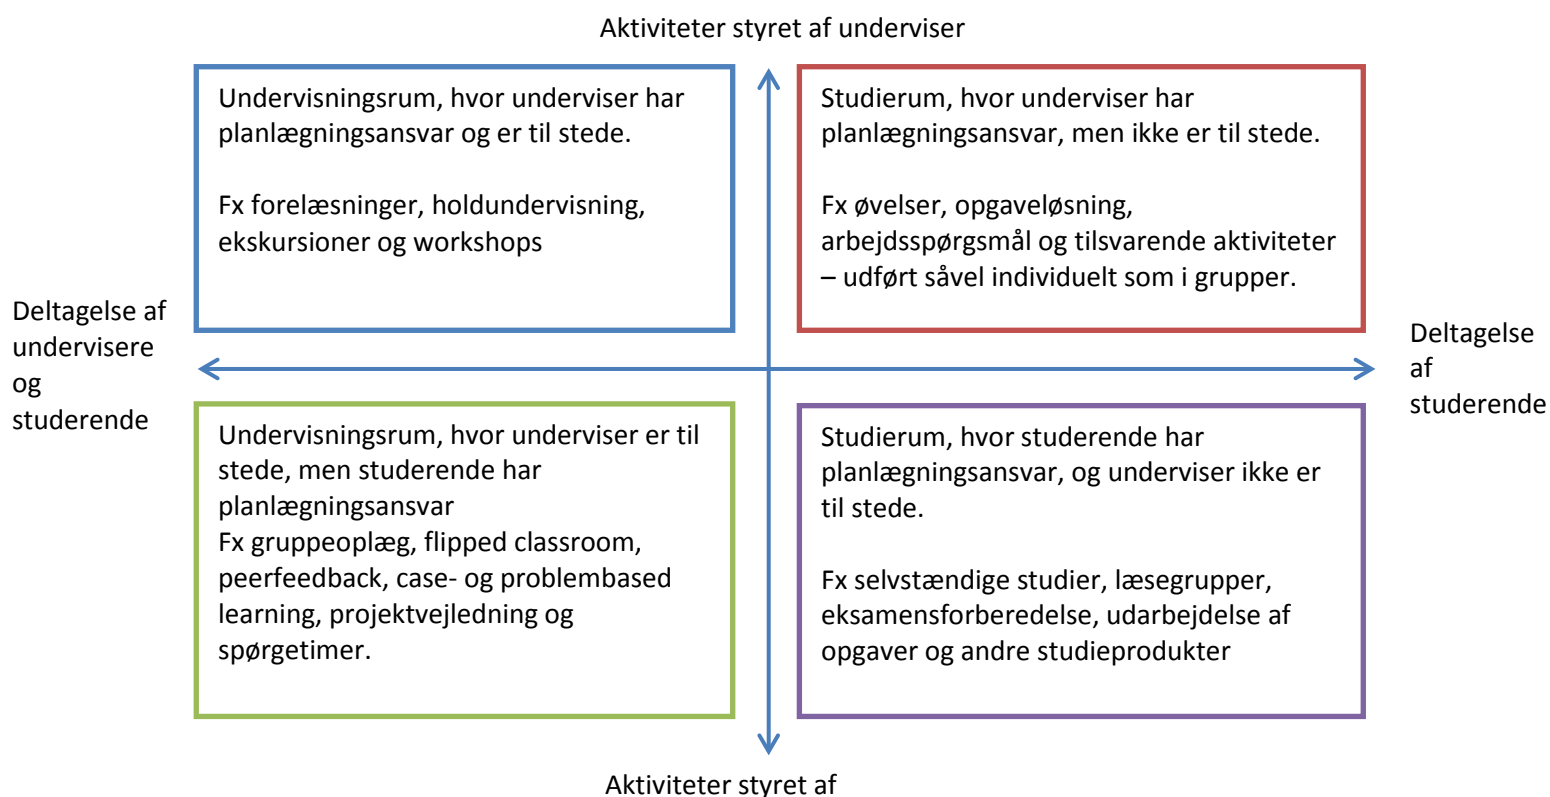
Aktiviteter styret af underviser

Undervisningsrum, hvor underviser har planlægningsansvar og er til stede.

Fx forelæsninger, holdundervisning, ekskursioner og workshops

Studierum, hvor underviser har planlægningsansvar, men ikke er til stede.

Fx øvelser, opgaveløsning, arbejdsspørgsmål og tilsvarende aktiviteter – udført såvel individuelt som i grupper.

Deltagelse af undervisere og studerende

Deltagelse af studerende

Undervisningsrum, hvor underviser er til stede, men studerende har planlægningsansvar
Fx gruppeoplæg, flipped classroom, peerfeedback, case- og problembased learning, projektvejledning og spørgetimer.

Studierum, hvor studerende har planlægningsansvar, og underviser ikke er til stede.

Fx selvstændige studier, læsegrupper, eksamensforberedelse, udarbejdelse af opgaver og andre studieprodukter

Aktiviteter styret af